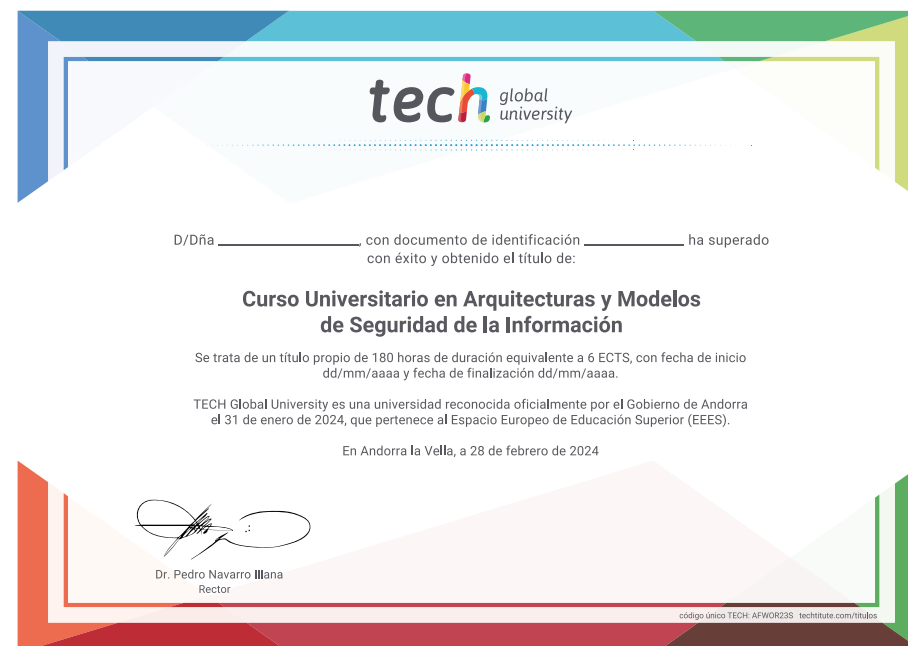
tech global university

D/Dña ________________, con documento de identificación ____________ ha superado con éxito y obtenido el título de:

Curso Universitario en Arquitecturas y Modelos de Seguridad de la Información

Se trata de un título propio de 180 horas de duración equivalente a 6 ECTS, con fecha de inicio dd/mm/aaaa y fecha de finalización dd/mm/aaaa.

TECH Global University es una universidad reconocida oficialmente por el Gobierno de Andorra el 31 de enero de 2024, que pertenece al Espacio Europeo de Educación Superior (EEES).

En Andorra la Vella, a 28 de febrero de 2024

Dr. Pedro Navarro Illana
Rector

código único TECH: AFWOR23S techtitute.com/titulos